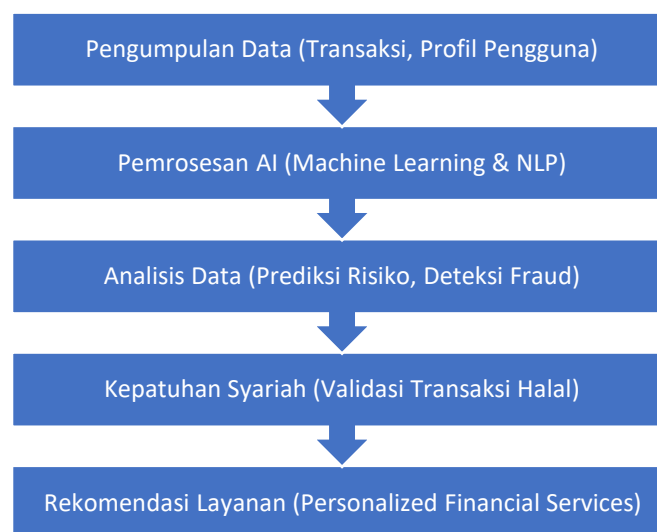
Pengumpulan Data (Transaksi, Profil Pengguna)

Pemrosesan AI (Machine Learning & NLP)

Analisis Data (Prediksi Risiko, Deteksi Fraud)

Kepatuhan Syariah (Validasi Transaksi Halal)

Rekomendasi Layanan (Personalized Financial Services)